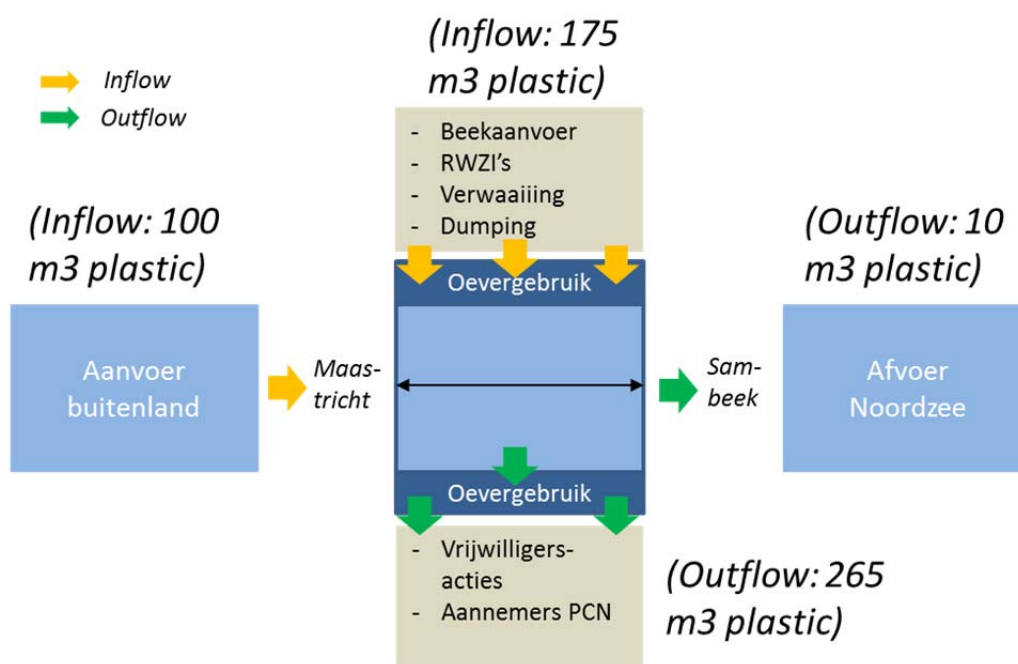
Inflow
Outflow

(Inflow: 175 m3 plastic)

- Beekaanvoer
- RWZI's
- Verwaaiiing
- Dumping

(Inflow: 100 m3 plastic)

(Outflow: 10 m3 plastic)

Oevergebruik

Aanvoer buitenland

Maas-tricht

Sam-beek

Afvoer Noordzee

Oevergebruik

- Vrijwilligers-acties
- Aannemers PCN

(Outflow: 265 m3 plastic)